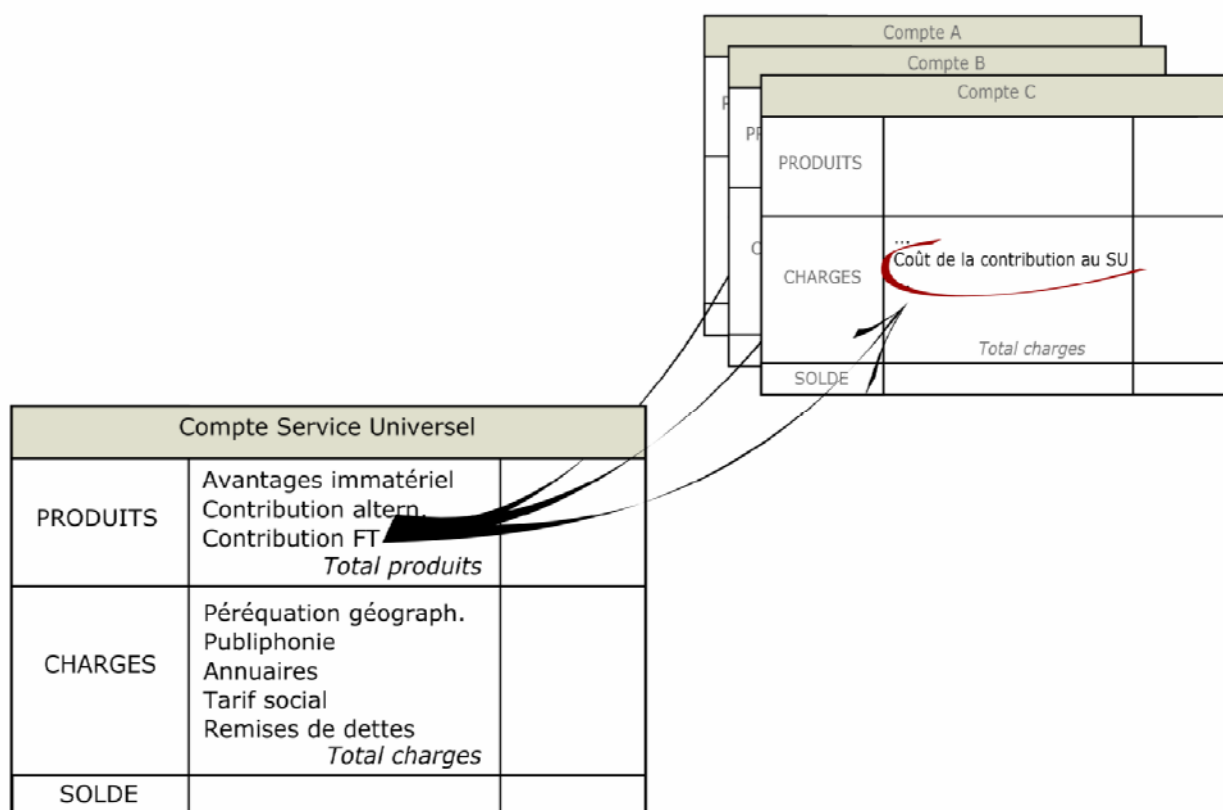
Compte A

Compte B

Compte C

| | | |
|---|---|---|
| PRODUITS | | |
| CHARGES | ... Coût de la contribution au SU *Total charges* | |
| SOLDE | | |

Compte Service Universel

| | | |
|---|---|---|
| PRODUITS | Avantages immatériel Contribution altern. Contribution FT *Total produits* | |
| CHARGES | Péréquation géograph. Publiphonie Annuaires Tarif social Remises de dettes *Total charges* | |
| SOLDE | | |